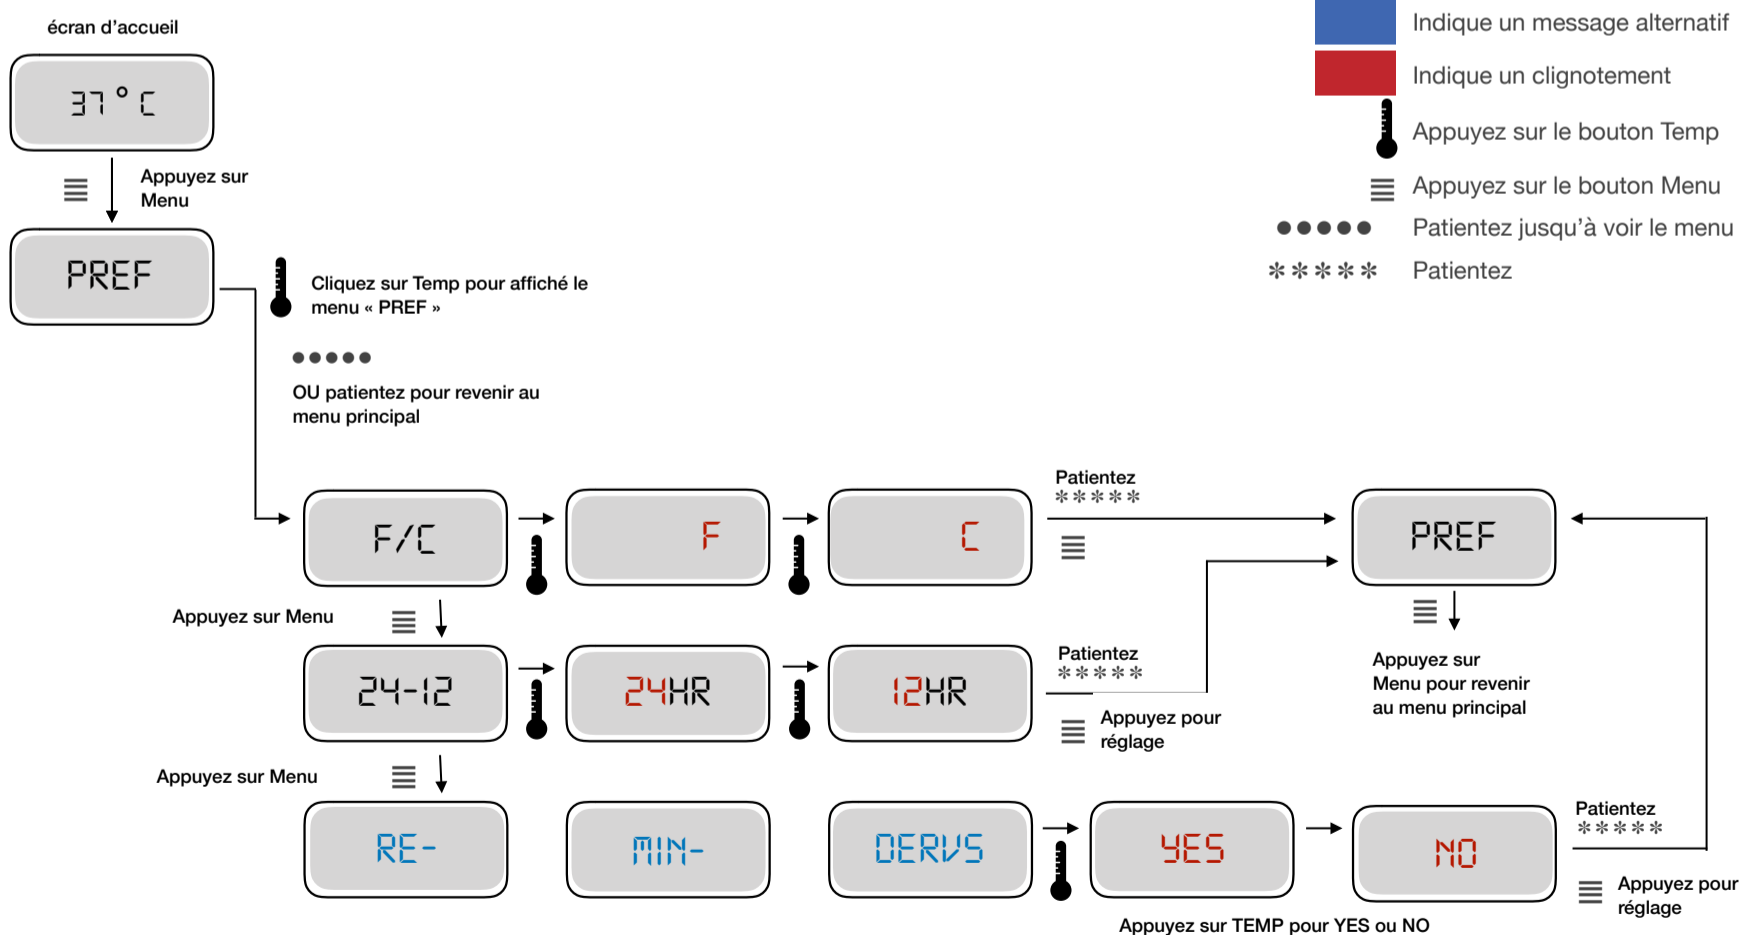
Indique un message alternatif
Indique un clignotement
Appuyez sur le bouton Temp
Appuyez sur le bouton Menu
Patientez jusqu'à voir le menu
Patientez

écran d'accueil

37 °C

Appuyez sur Menu

PREF

Cliquez sur Temp pour affiché le menu « PREF »

OU patientez pour revenir au menu principal

F/C

F

C

Patientez

PREF

Appuyez sur Menu

24-12

24HR

12HR

Patientez

Appuyez pour réglage

Appuyez sur Menu pour revenir au menu principal

Appuyez sur Menu

RE-

MIN-

DERVS

YES

NO

Patientez

Appuyez pour réglage

Appuyez sur TEMP pour YES ou NO